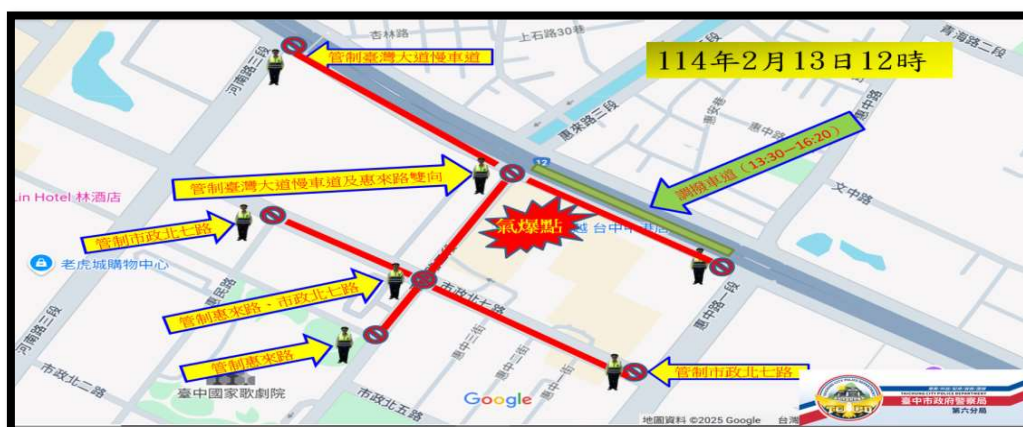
114年2月13日12時

管制臺灣大道慢車道

管制臺灣大道慢車道及惠來路雙向

管制市政北七路

管制惠來路、市政北七路

管制惠來路

管制市政北七路

氣爆點

調撥車道(13:30~16:20)

杏林路

上石路30巷

青海路二段

河南路三段

惠中路二段

惠中路

文中路

12

Lin Hotel 林酒店

老虎城購物中心

市政北七路

惠來路二段

河南路三段

市政北二路

臺中國家歌劇院

市政北五路

惠中路一段

Google

地圖資料 ©2025 Google 台灣

臺中市政府警察局
第六分局